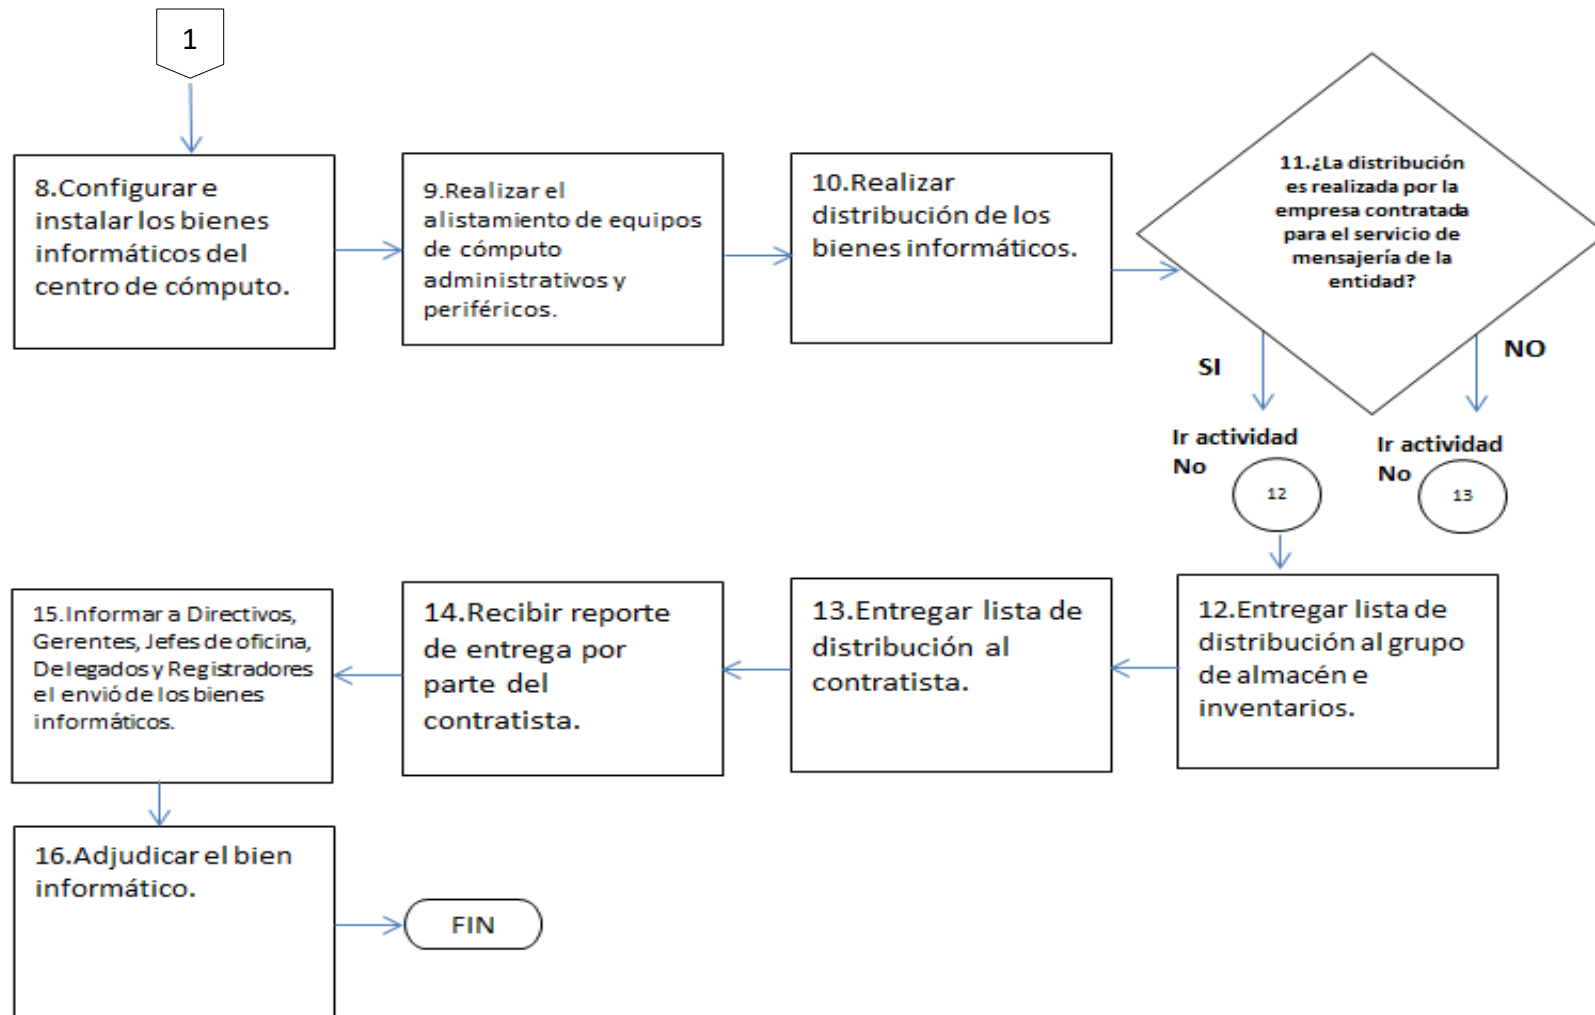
1

8.Configurar e instalar los bienes informáticos del centro de cómputo.

9.Realizar el alistamiento de equipos de cómputo administrativos y periféricos.

10.Realizar distribución de los bienes informáticos.

11.¿La distribución es realizada por la empresa contratada para el servicio de mensajería de la entidad?

SI

NO

Ir actividad No

12

Ir actividad No

13

12.Entregar lista de distribución al grupo de almacén e inventarios.

13.Entregar lista de distribución al contratista.

14.Recibir reporte de entrega por parte del contratista.

15.Informar a Directivos, Gerentes, Jefes de oficina, Delegados y Registradores el envió de los bienes informáticos.

16.Adjudicar el bien informático.

FIN